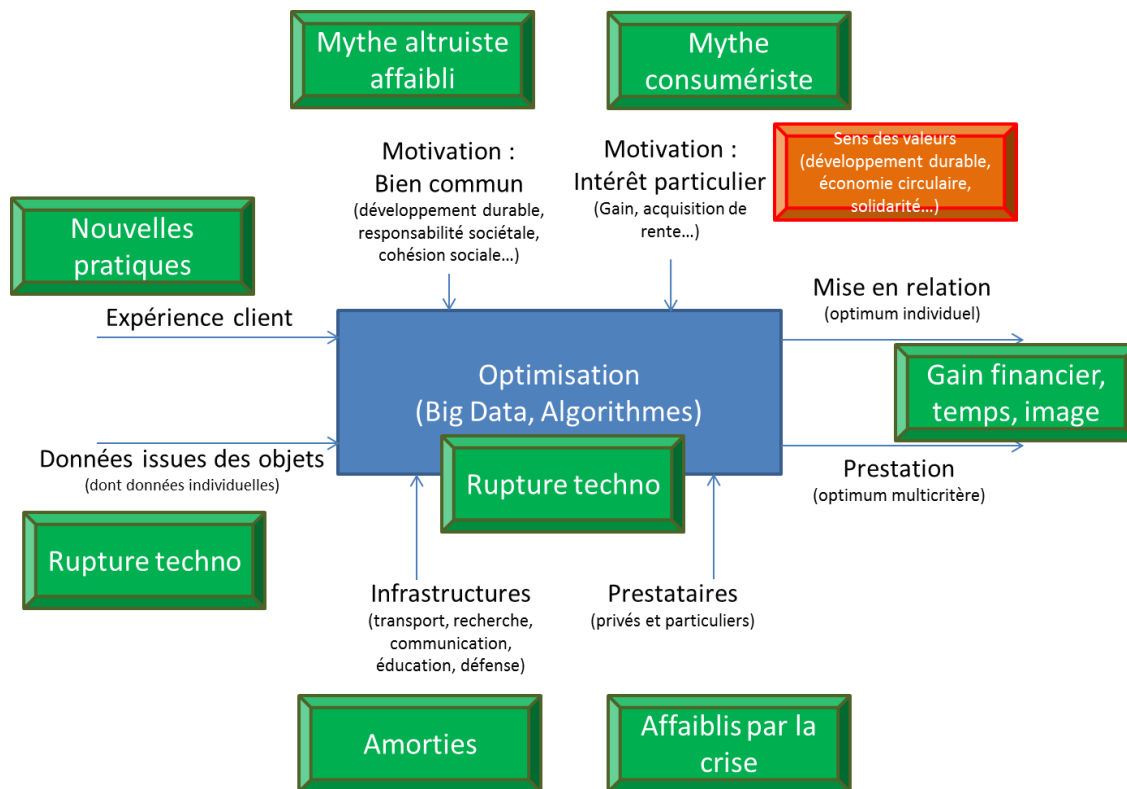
Mythe altruiste affaibli

Mythe consumériste

Motivation : Bien commun
(développement durable, responsabilité sociétale, cohésion sociale…)

Motivation : Intérêt particulier
(Gain, acquisition de rente…)

Sens des valeurs (développement durable, économie circulaire, solidarité…)

Nouvelles pratiques

Expérience client

Mise en relation
(optimum individuel)

Optimisation
(Big Data, Algorithmes)

Gain financier, temps, image

Données issues des objets
(dont données individuelles)

Rupture techno

Prestation
(optimum multicritère)

Rupture techno

Infrastructures
(transport, recherche, communication, éducation, défense)

Prestataires
(privés et particuliers)

Amorties

Affaiblis par la crise